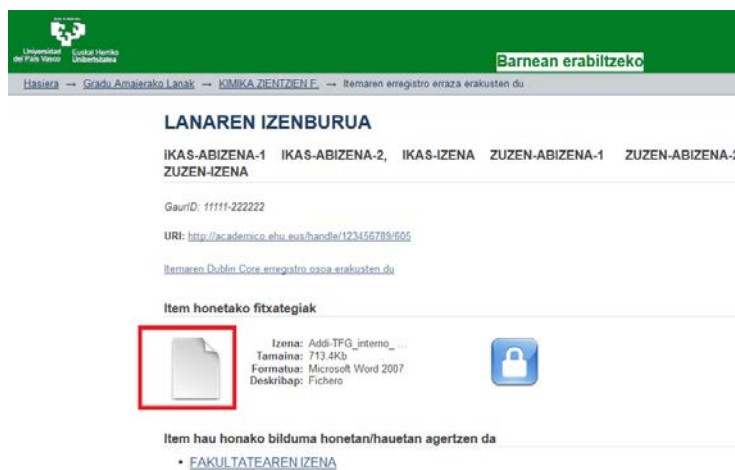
Universidad del País Vasco Euskal Herriko Unibertsitatea

Barnean erabiltzeko

Hasiera → Gradu Amaierako Lanak → KIMIKA ZIENTZIEN F. → Itemaren erregistro erraza erakusten du

LANAREN IZENBURUA

IKAS-ABIZENA-1 IKAS-ABIZENA-2, IKAS-IZENA ZUZEN-ABIZENA-1 ZUZEN-ABIZENA-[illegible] ZUZEN-IZENA

GaurID: 11111-222222

URI: http://academico.ehu.eus/handle/123456789/605

Itemaren Dublin Core erregistro osoa erakusten du

Item honetako fitxategiak

Izena: Addi-TFG_interno_ ...
Tamaina: 713.4Kb
Formatua: Microsoft Word 2007
Deskribap: Fichero

Item hau honako bilduma honetan/hauetan agertzen da

• FAKULTATEAREN IZENA